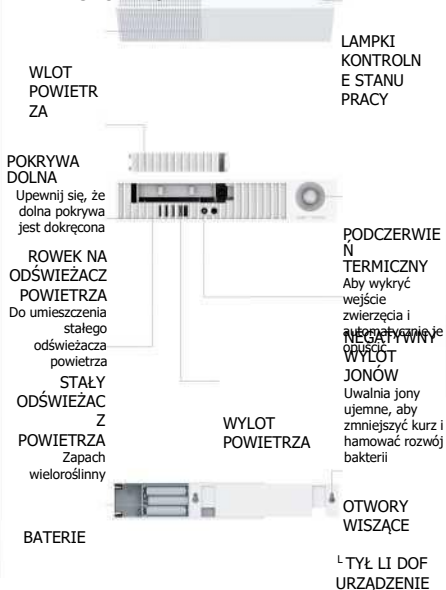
LAMPKI KONTROLNE STANU PRACY

WLOT POWIETRZA

POKRYWA DOLNA
Upewnij się, że dolna pokrywa jest dokręcona

ROWEK NA ODŚWIEŻACZ POWIETRZA
Do umieszczenia stałego odświeżacza powietrza

STAŁY ODŚWIEŻACZ POWIETRZA
Zapach wieloroślinny

PODCZERWIEŃ TERMICZNY
Aby wykryć wejście zwierzęcia i automatycznie je opuścić

NEGATYWNY WYLOT JONÓW
Uwalnia jony ujemne, aby zmniejszyć kurz i hamować rozwój bakterii

WYLOT POWIETRZA

BATERIE

OTWORY WISZĄCE

TYŁ LI DOF URZĄDZENIE